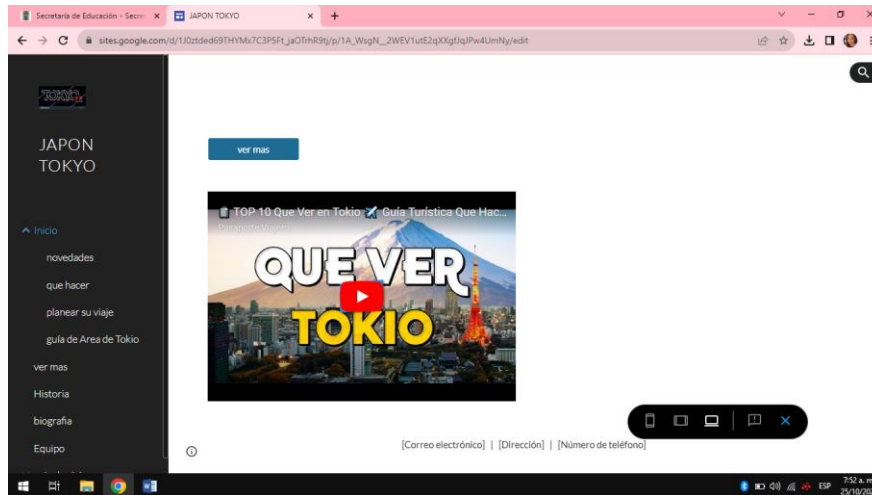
Secretaría de Educación - Secre ×
JAPON TOKYO ×
+

sites.google.com/d/1J0ztded69THYMx7C3P5Ft_jaOTrhR9tj/p/1A_WsgN__2WEV1utE2qXXgfJqJPw4UmNy/edit

TOKYO

JAPON TOKYO

^ Inicio
novedades
que hacer
planear su viaje
guía de Area de Tokio
ver mas
Historia
biografia
Equipo

ver mas

TOP 10 Que Ver en Tokio ✈ Guía Turística Que Hac...
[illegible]

QUE VER TOKIO

[Correo electrónico] | [Dirección] | [Número de teléfono]

ESP
7:52 a. m.
25/10/20